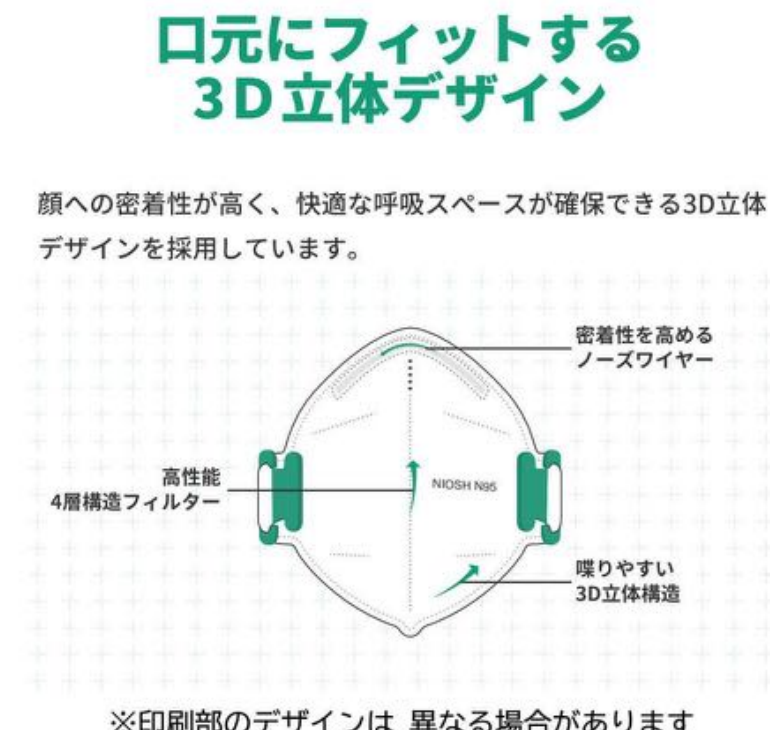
口元にフィットする
3D立体デザイン

顔への密着性が高く、快適な呼吸スペースが確保できる3D立体デザインを採用しています。

密着性を高める
ノーズワイヤー

高性能
4層構造フィルター

NIOSH N95

喋りやすい
3D立体構造

※印刷部のデザインは 異なる場合があります